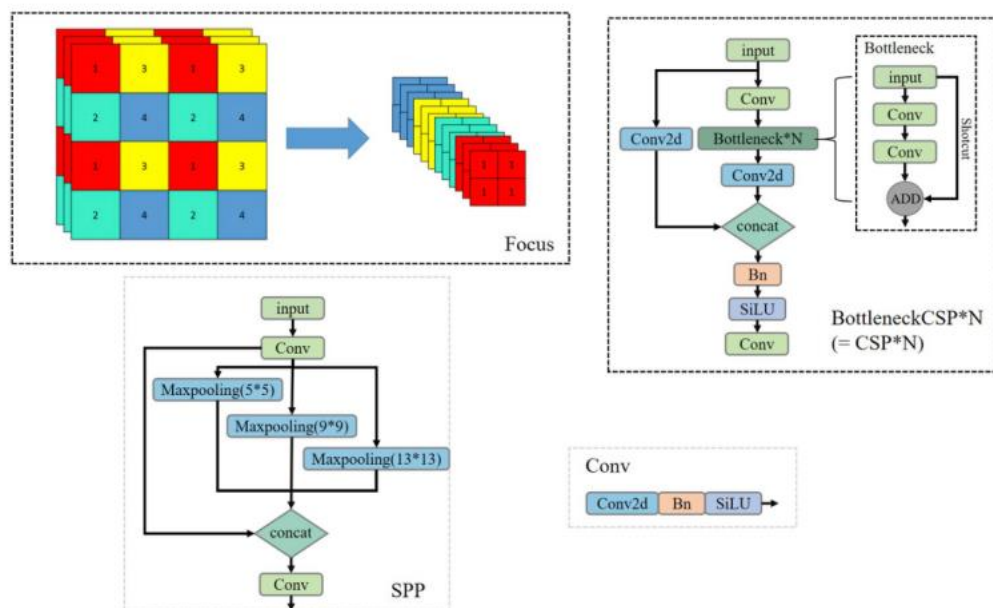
1 3 1 3
2 4 2 4
1 3 1 3
2 4 2 4

1 1
1 1

Focus

input
Conv
Conv2d
Bottleneck*N
Conv2d
concat
Bn
SiLU
Conv

Bottleneck
input
Conv
Conv
ADD
Shotcut

BottleneckCSP*N
(= CSP*N)

input
Conv
Maxpooling(5*5)
Maxpooling(9*9)
Maxpooling(13*13)
concat
Conv
SPP

Conv
Conv2d Bn SiLU